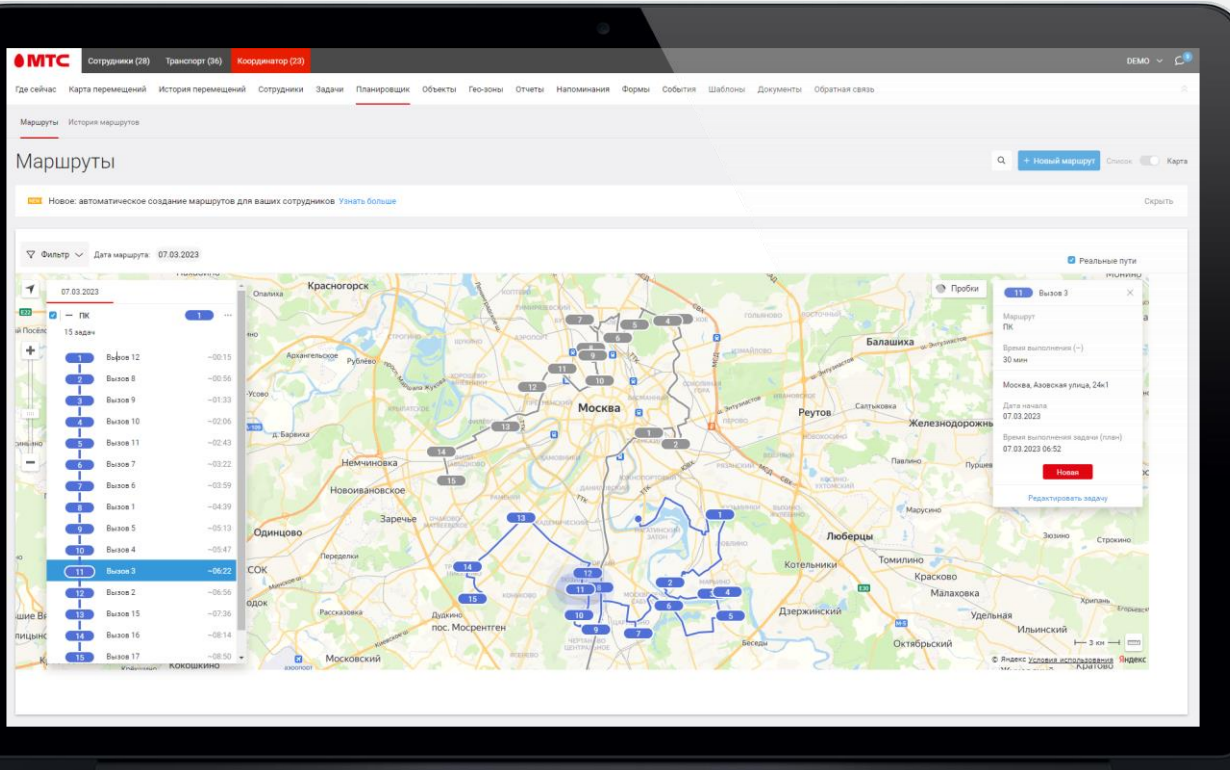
МТС Сотрудники (28) Транспорт (36) Координатор (23) DEMO

Где сейчас Карта перемещений История перемещений Сотрудники Задачи Планировщик Объекты Гео-зоны Отчеты Напоминания Формы События Шаблоны Документы Обратная связь

Маршруты История маршрутов

Маршруты

+ Новый маршрут Список Карта

NEW Новое: автоматическое создание маршрутов для ваших сотрудников Узнать больше

Скрыть

Фильтр Дата маршрута: 07.03.2023

Реальные пути

07.03.2023

ПК 1
15 задач

| | | |
|---|---|---|
| 1 | Вызов 12 | ~00:15 |
| 2 | Вызов 8 | ~00:56 |
| 3 | Вызов 9 | ~01:33 |
| 4 | Вызов 10 | ~02:06 |
| 5 | Вызов 11 | ~02:43 |
| 6 | Вызов 7 | ~03:22 |
| 7 | Вызов 6 | ~03:59 |
| 8 | Вызов 1 | ~04:39 |
| 9 | Вызов 5 | ~05:13 |
| 10 | Вызов 4 | ~05:47 |
| 11 | Вызов 3 | ~06:22 |
| 12 | Вызов 2 | ~06:56 |
| 13 | Вызов 15 | ~07:36 |
| 14 | Вызов 16 | ~08:14 |
| 15 | Вызов 17 | ~08:50 |

Пробки

11 Вызов 3

Маршрут
ПК

Время выполнения (~)
30 мин

Москва, Азовская улица, 24к1

Дата начала
07.03.2023

Время выполнения задачи (план)
07.03.2023 06:52

Новая

Редактировать задачу

Красногорск Опалиха Архангельское Рублёво Москва Реутов Балашиха Железнодорожный Немчиновка Новоивановское Заречье Одинцово Люберцы Котельники Томилино Красково Малаховка Дзержинский Удельная Ильинский Октябрьский Дудкино пос. Мосрентген Московский Коммунарка Салтыковка Павлино Марусино Зюзино Строкино Рассказовка Беседы Кратово Пурше Барвиха Усово Посёлок

3 км
© Яндекс Условия использования Яндекс